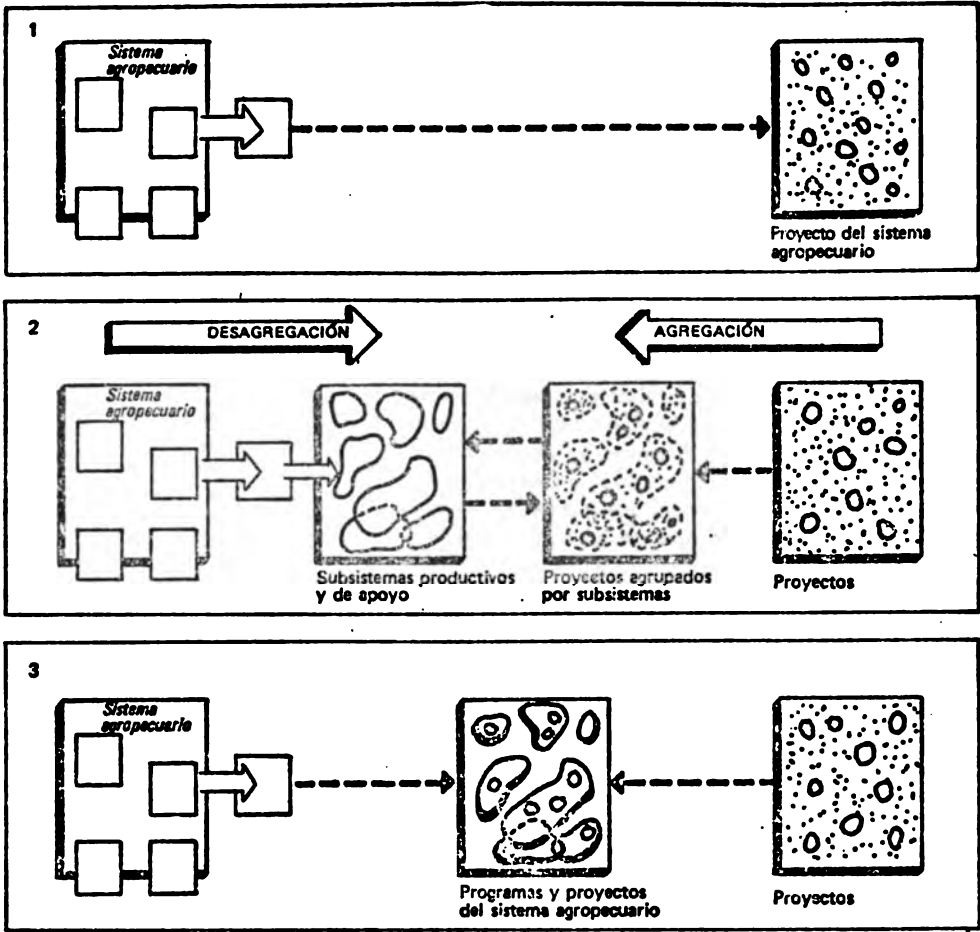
1

Sistema agropecuario

Proyecto del sistema agropecuario

2

DESAGREGACIÓN

AGREGACIÓN

Sistema agropecuario

Subsistemas productivos y de apoyo

Proyectos agrupados por subsistemas

Proyectos

3

Sistema agropecuario

Programas y proyectos del sistema agropecuario

Proyectos